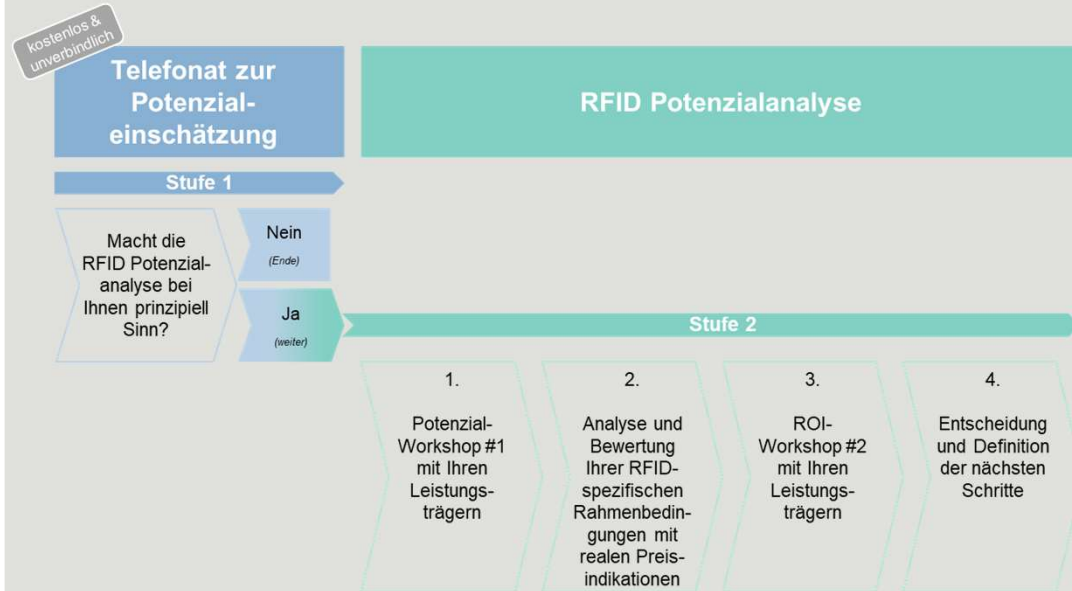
kostenlos & unverbindlich

Telefonat zur Potenzialeinschätzung

RFID Potenzialanalyse

Stufe 1

Macht die RFID Potenzialanalyse bei Ihnen prinzipiell Sinn?

Nein
(Ende)

Ja
(weiter)

Stufe 2

1.
Potenzial-Workshop #1 mit Ihren Leistungsträgern

2.
Analyse und Bewertung Ihrer RFID-spezifischen Rahmenbedingungen mit realen Preisindikationen

3.
ROI-Workshop #2 mit Ihren Leistungsträgern

4.
Entscheidung und Definition der nächsten Schritte